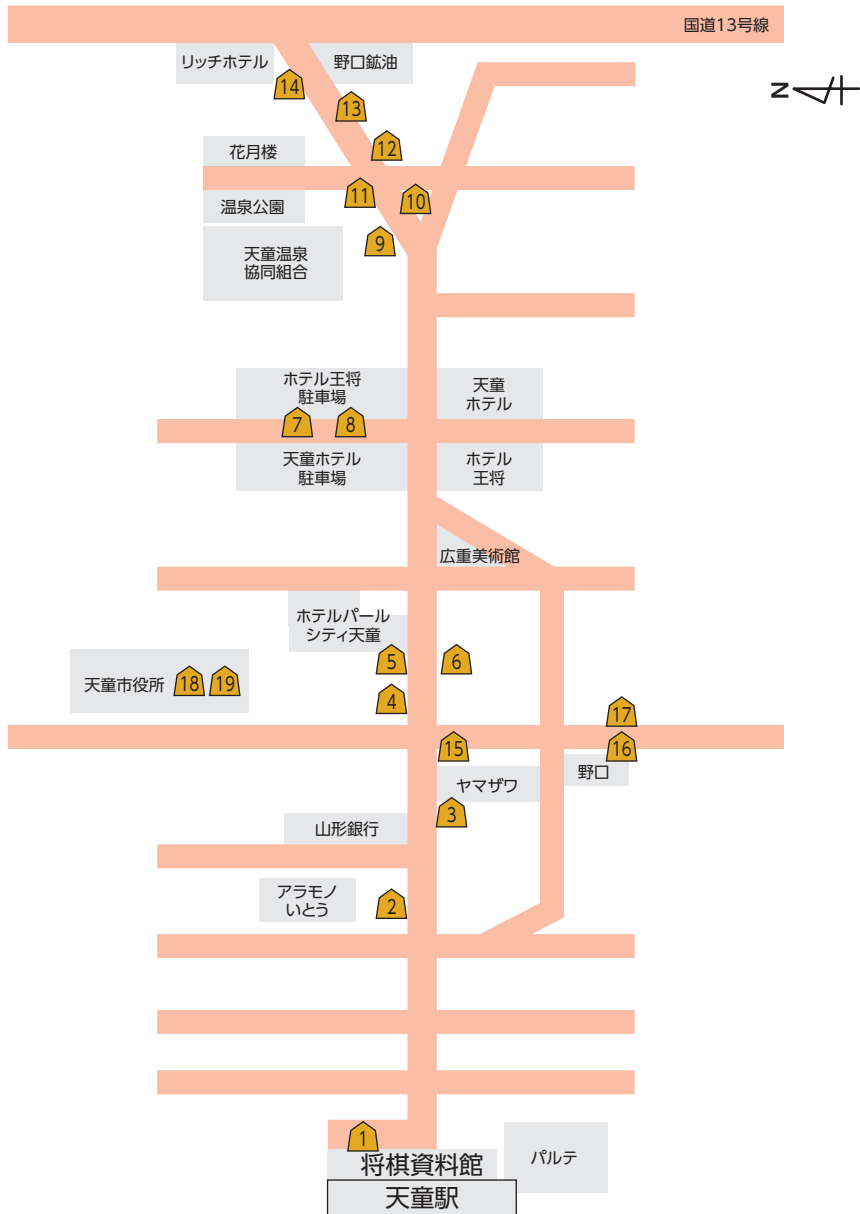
国道13号線

N

リッチホテル
14
野口鉱油
13
12
花月楼
11
10
温泉公園
9
天童温泉
協同組合

ホテル王将
駐車場
7
8
天童
ホテル
天童ホテル
駐車場
ホテル
王将

広重美術館

ホテルパール
シティ天童
5
6
天童市役所
18
19
4
17
15
16
野口
ヤマザワ
3
山形銀行

アラモノ
いとう
2

1
将棋資料館
パルテ
天童駅